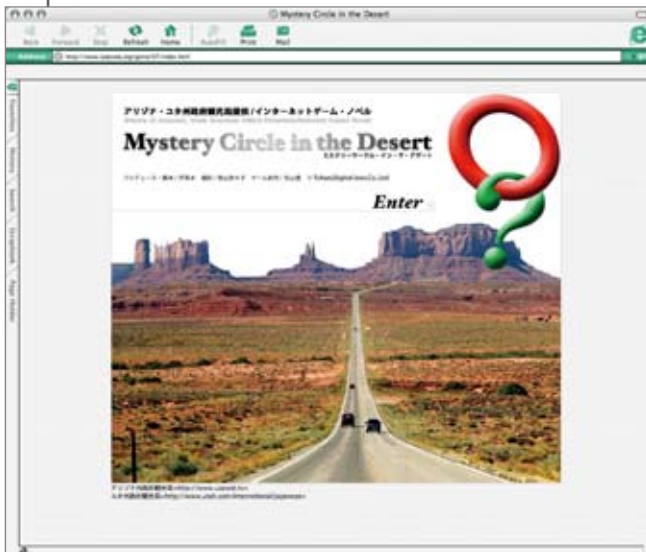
Mystery Circle in the Desert

Back Forward Stop Refresh Home AutoFill Print Mail

Address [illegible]

Favorites History Search Scrapbook Page Holder

アリゾナ・ユタ州政府観光局提供/インターネットゲーム・ノベル
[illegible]

Mystery Circle in the Desert
ミステリーサークル・イン・ザ・デザート

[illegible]

Enter

アリゾナ州政府観光局 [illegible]
ユタ州政府観光局 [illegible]